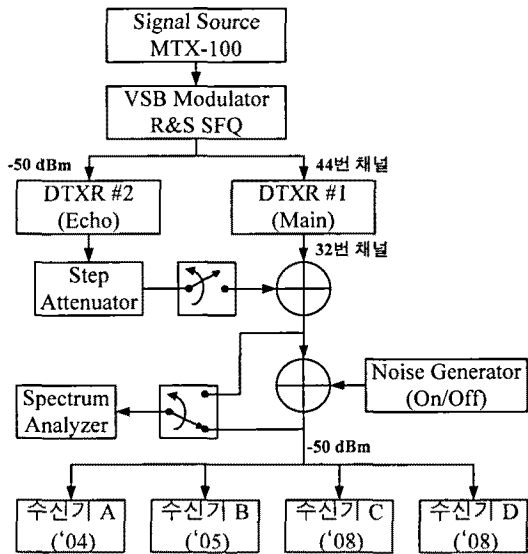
Signal Source
MTX-100

VSB Modulator
R&S SFQ

-50 dBm

44번 채널

DTXR #2
(Echo)

DTXR #1
(Main)

32번 채널

Step
Attenuator

Spectrum
Analyzer

Noise Generator
(On/Off)

-50 dBm

수신기 A
('04)

수신기 B
('05)

수신기 C
('08)

수신기 D
('08)